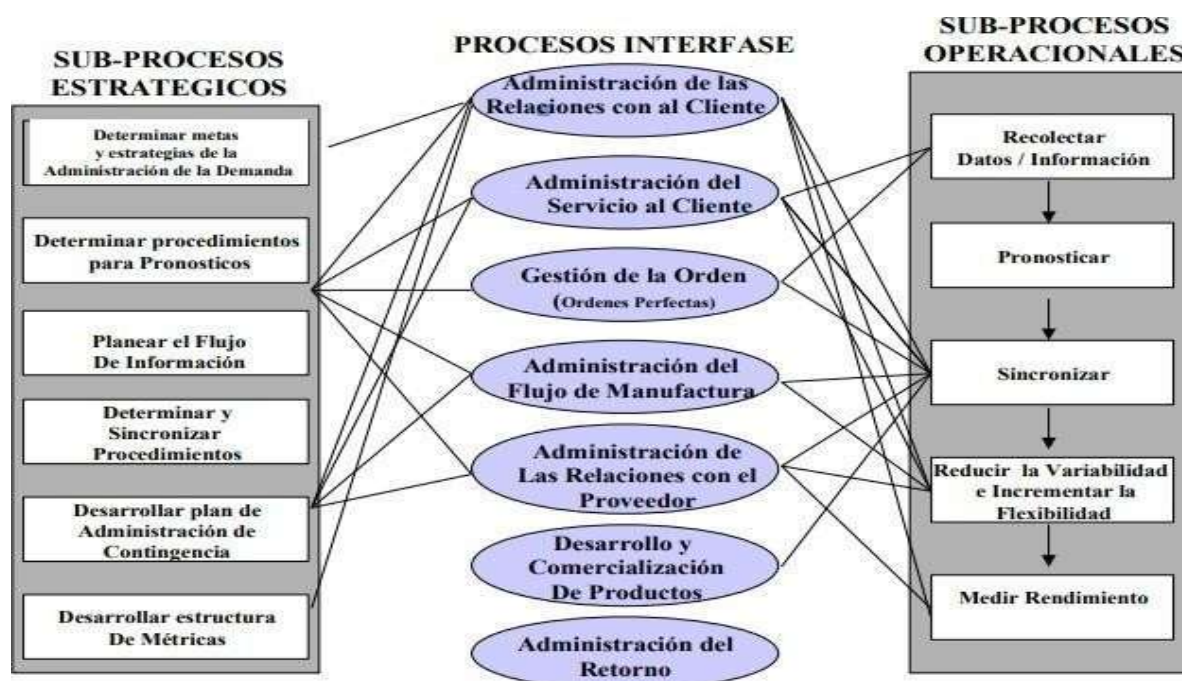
SUB-PROCESOS ESTRATEGICOS

Determinar metas y estrategias de la Administración de la Demanda

Determinar procedimientos para Pronosticos

Planear el Flujo De Información

Determinar y Sincronizar Procedimientos

Desarrollar plan de Administración de Contingencia

Desarrollar estructura De Métricas

PROCESOS INTERFASE

Administración de las Relaciones con al Cliente

Administración del Servicio al Cliente

Gestión de la Orden (Ordenes Perfectas)

Administración del Flujo de Manufactura

Administración de Las Relaciones con el Proveedor

Desarrollo y Comercialización De Productos

Administración del Retorno

SUB-PROCESOS OPERACIONALES

Recolectar Datos / Información

Pronosticar

Sincronizar

Reducir la Variabilidad e Incrementar la Flexibilidad

Medir Rendimiento